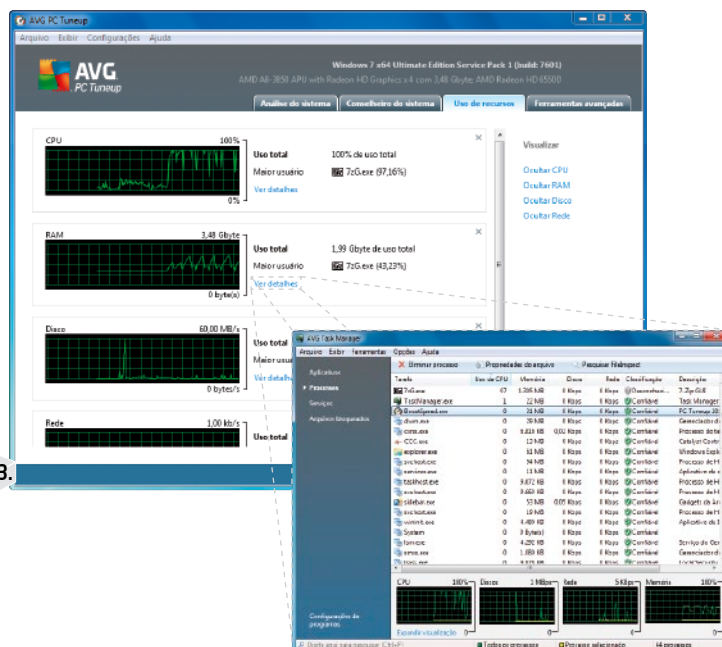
AVG PC Tuneup
Arquivo Exibir Configurações Ajuda
AVG PC Tuneup
Windows 7 x64 Ultimate Edition Service Pack 1 (build 7601)
AMD A8-3850 APU with Radeon HD Graphics x4 com 3,48 Gbyte, AMD Radeon HD 6550D
Análise do sistema
Conselheiro do sistema
Uso de recursos
Ferramentas avançadas

CPU
100%
0%
Uso total
100% de uso total
Maior usuário
7zG.exe (97,16%)
Ver detalhes

RAM
3,48 Gbyte
0 byte(s)
Uso total
1,99 Gbyte de uso total
Maior usuário
7zG.exe (43,23%)
Ver detalhes

Disco
60,00 MB/s
0 bytes/s
Uso total
Maior usuário
Ver detalhes

Rede
1,00 kb/s
Uso total

Visualizar
Ocultar CPU
Ocultar RAM
Ocultar Disco
Ocultar Rede

3.

AVG Task Manager
Arquivo Exibir Ferramentas Opções Ajuda
Aplicativos
Processos
Serviços
Arquivos bloqueados
Eliminar processo
Propriedades do arquivo
Pesquisar Na Internet
| Tarefa | Uso de CPU | Memória | Disco | Rede | Classificação | Descrição |
|---|---|---|---|---|---|---|
| 7zG.exe | 97 | 1.506 MB | 0 Kbps | 0 Kbps | Desconhecid... | 7-Zip GUI |
| TaskManager.exe | 1 | 22 MB | 0 Kbps | 0 Kbps | Confiável | Task Manager |
| BoostSpeed.exe | 0 | 31 MB | 0 Kbps | 0 Kbps | Confiável | PC Tuneup 20 |
| dwm.exe | 0 | 29 MB | 0 Kbps | 0 Kbps | Confiável | Gerenciador de |
| csrss.exe | 0 | 8.828 KB | 0,02 Kbps | 0 Kbps | Confiável | Processo de |
| CCC.exe | 0 | 12 MB | 0 Kbps | 0 Kbps | Confiável | Catalyst Contr |
| explorer.exe | 0 | 61 MB | 0 Kbps | 0 Kbps | Confiável | Windows Expl |
| svchost.exe | 0 | 34 MB | 0 Kbps | 0 Kbps | Confiável | Processo de H |
| services.exe | 0 | 11 MB | 0 Kbps | 0 Kbps | Confiável | Aplicativo de |
| taskhost.exe | 0 | 9.872 KB | 0 Kbps | 0 Kbps | Confiável | Processo de H |
| svchost.exe | 0 | 9.660 KB | 0 Kbps | 0 Kbps | Confiável | Processo de H |
| sidebar.exe | 0 | 53 MB | 0,05 Kbps | 0 Kbps | Confiável | Gadgets da ár |
| svchost.exe | 0 | 19 MB | 0 Kbps | 0 Kbps | Confiável | Processo de H |
| wininit.exe | 0 | 3.480 KB | 0 Kbps | 0 Kbps | Confiável | Aplicativo de |
| System | 0 | 3 Byte(s) | 0 Kbps | 0 Kbps | Confiável | |
| lsm.exe | 0 | 4.296 KB | 0 Kbps | 0 Kbps | Confiável | Serviço de Ger |
| smss.exe | 0 | 1.880 KB | 0 Kbps | 0 Kbps | Confiável | Gerenciador d |
| lsass.exe | 0 | 9.976 KB | 0 Kbps | 0 Kbps | Confiável | Local Security |
CPU 100%
Disco 1 MB/s
Rede 5 KB/s
Memória 100%
Configurações de programas
Expandir visualização
Todos os processos
Processo selecionado
46 processos